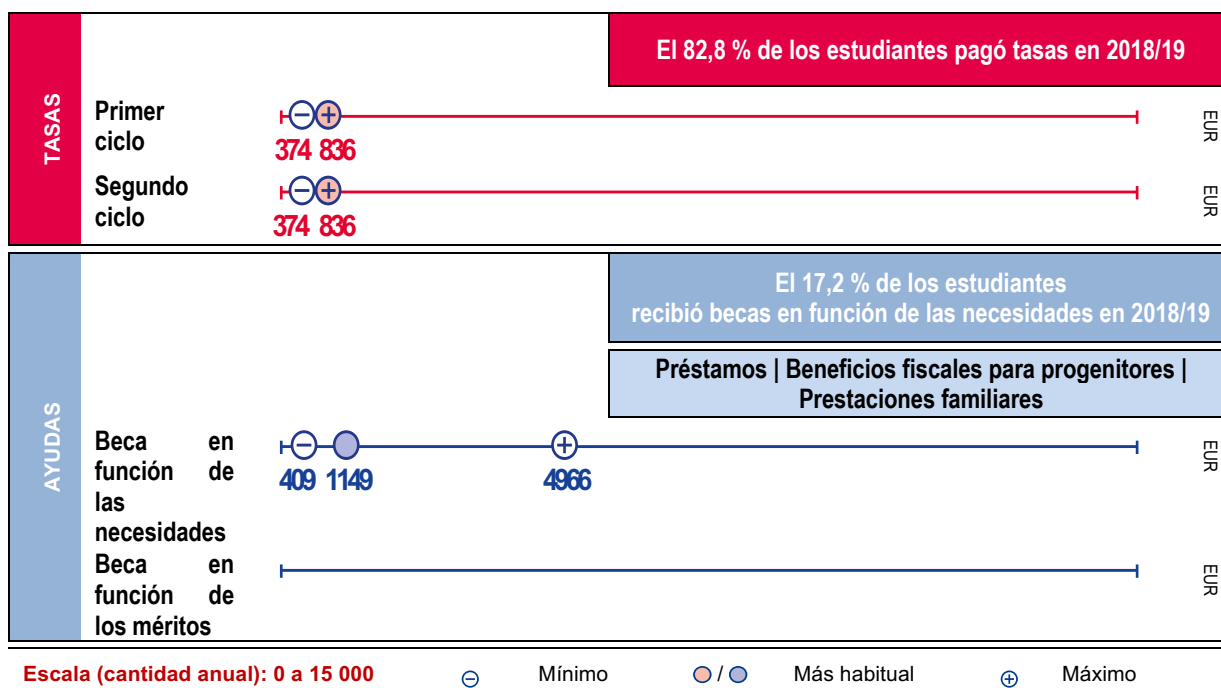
TASAS

El 82,8 % de los estudiantes pagó tasas en 2018/19

Primer ciclo
374 836
EUR

Segundo ciclo
374 836
EUR

AYUDAS

El 17,2 % de los estudiantes recibió becas en función de las necesidades en 2018/19

Préstamos | Beneficios fiscales para progenitores | Prestaciones familiares

Beca en función de las necesidades
409 1149 4966
EUR

Beca en función de los méritos
EUR

Escala (cantidad anual): 0 a 15 000
Mínimo
/ Más habitual
Máximo